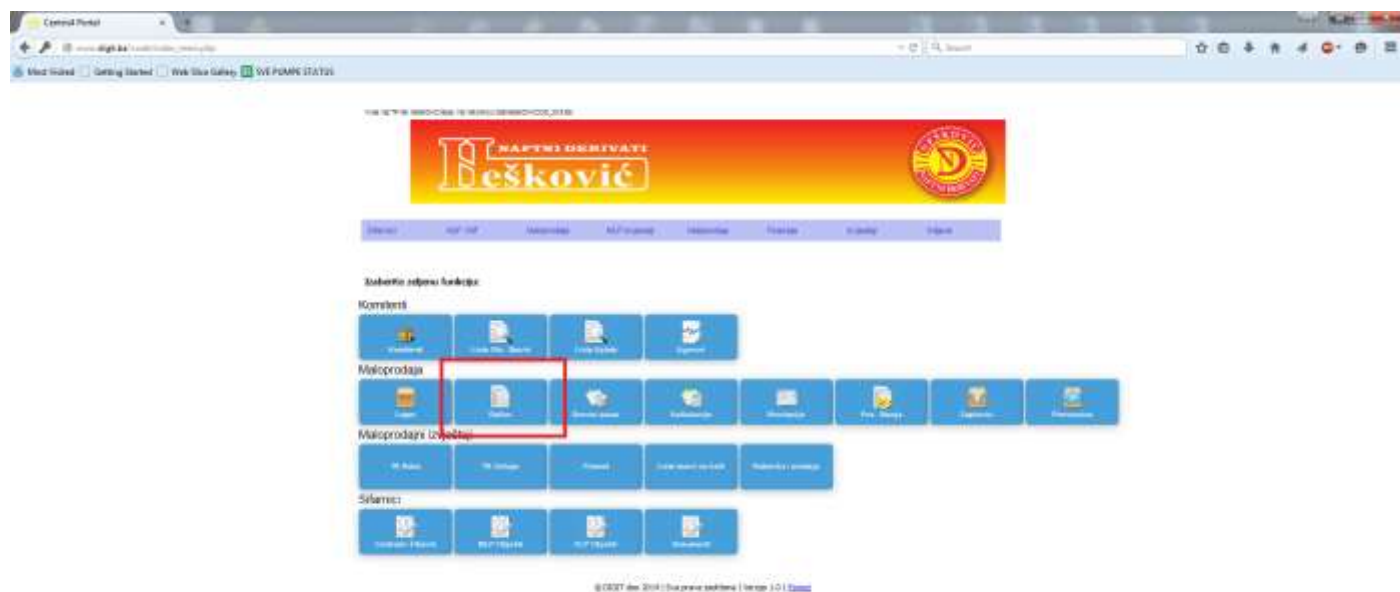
Central Portal
www.digit.ba/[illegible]
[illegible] Search
Most Visited Getting Started Web Slice Gallery SVE PUMPE STATUS

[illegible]

NAFTNI DERIVATI
Lešković

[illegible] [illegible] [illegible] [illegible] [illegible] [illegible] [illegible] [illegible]

Izaberite željenu funkciju:

Komitenti
Komitenti
Lista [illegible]
Lista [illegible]
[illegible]

Maloprodaja
Lager
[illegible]
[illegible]
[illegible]
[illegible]
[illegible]
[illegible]
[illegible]

Maloprodajni izvještaji
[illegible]
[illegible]
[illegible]
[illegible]
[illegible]

Šifarnici
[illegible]
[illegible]
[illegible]
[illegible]

© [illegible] 2014 | Sva prava zadržana | Verzija 1.0 | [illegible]